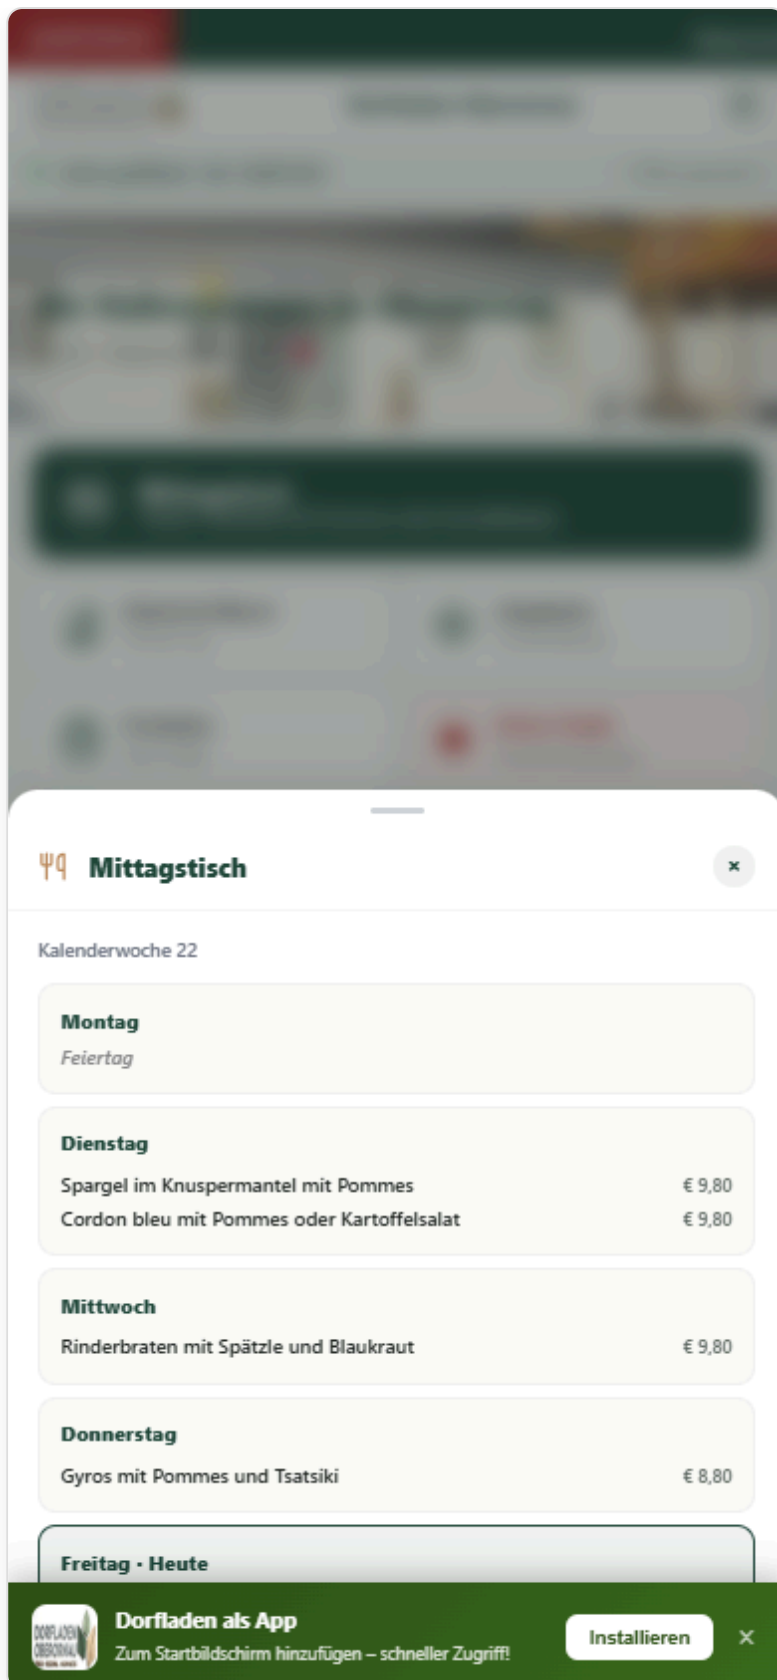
Mittagstisch

×

Kalenderwoche 22

Montag
Feiertag

Dienstag
Spargel im Knuspermantel mit Pommes € 9,80
Cordon bleu mit Pommes oder Kartoffelsalat € 9,80

Mittwoch
Rinderbraten mit Spätzle und Blaukraut € 9,80

Donnerstag
Gyros mit Pommes und Tsatsiki € 8,80

Freitag · Heute

DORFLADEN OBERDING
Dorfladen als App
Zum Startbildschirm hinzufügen – schneller Zugriff!
Installieren
×